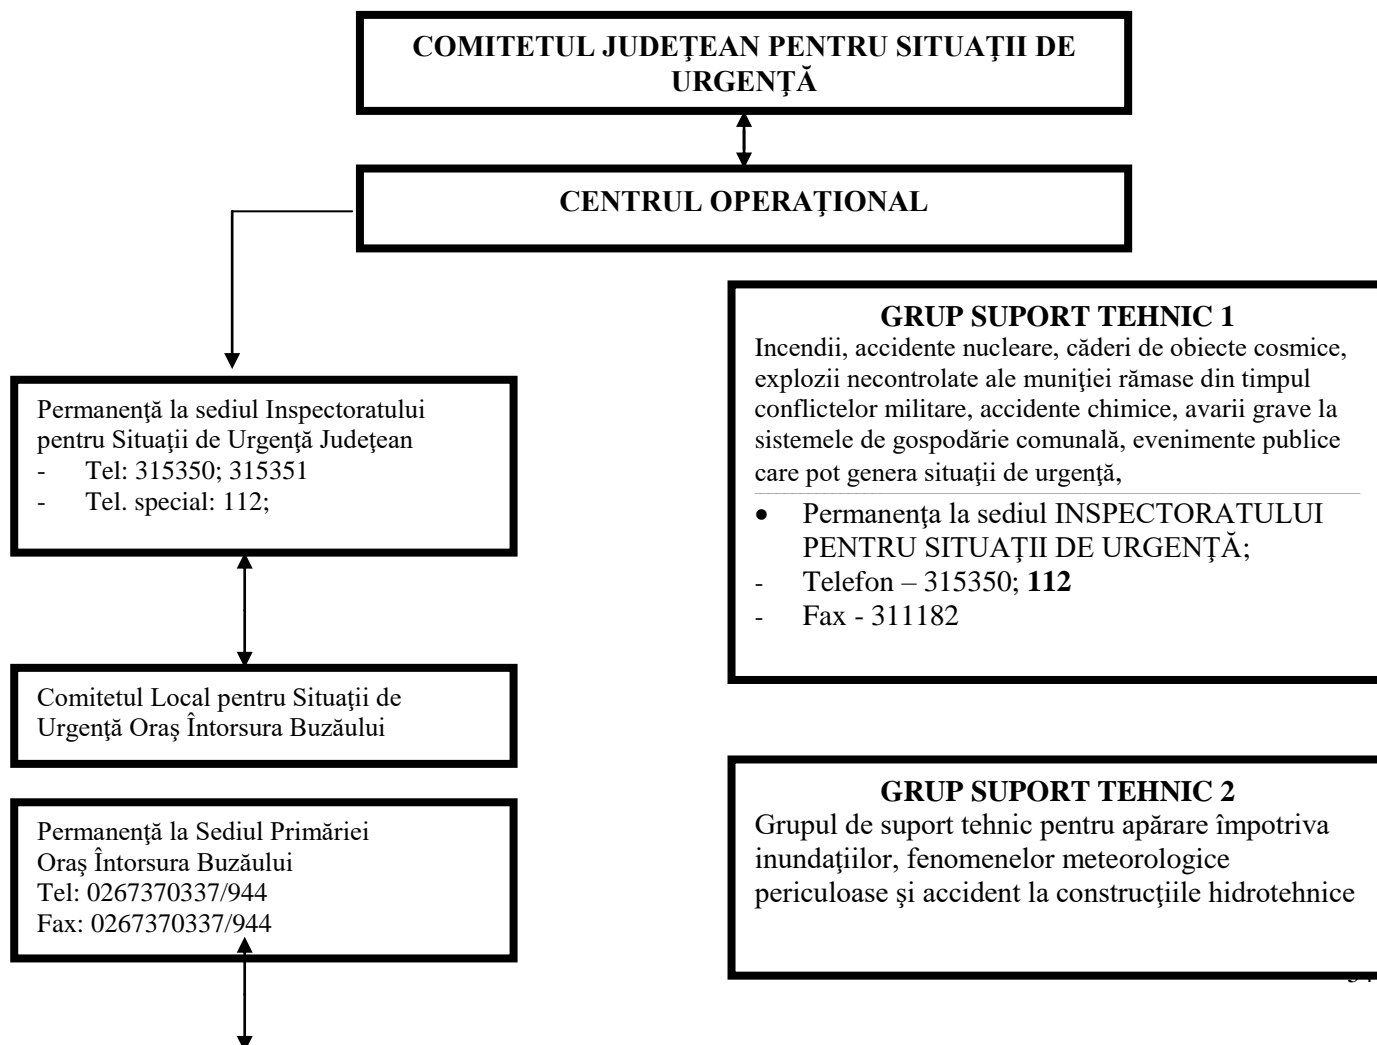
COMITETUL JUDEŢEAN PENTRU SITUAŢII DE URGENŢĂ

CENTRUL OPERAŢIONAL

Permanenţă la sediul Inspectoratului pentru Situaţii de Urgenţă Judeţean
- Tel: 315350; 315351
- Tel. special: 112;

Comitetul Local pentru Situaţii de Urgenţă Oraş Întorsura Buzăului

Permanenţă la Sediul Primăriei Oraş Întorsura Buzăului
Tel: 0267370337/944
Fax: 0267370337/944

GRUP SUPORT TEHNIC 1
Incendii, accidente nucleare, căderi de obiecte cosmice, explozii necontrolate ale muniţiei rămase din timpul conflictelor militare, accidente chimice, avarii grave la sistemele de gospodărie comunală, evenimente publice care pot genera situaţii de urgenţă,
• Permanenţa la sediul INSPECTORATULUI PENTRU SITUAŢII DE URGENŢĂ;
- Telefon – 315350; **112**
- Fax - 311182

GRUP SUPORT TEHNIC 2
Grupul de suport tehnic pentru apărare împotriva inundaţiilor, fenomenelor meteorologice periculoase şi accident la construcţiile hidrotehnice

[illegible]